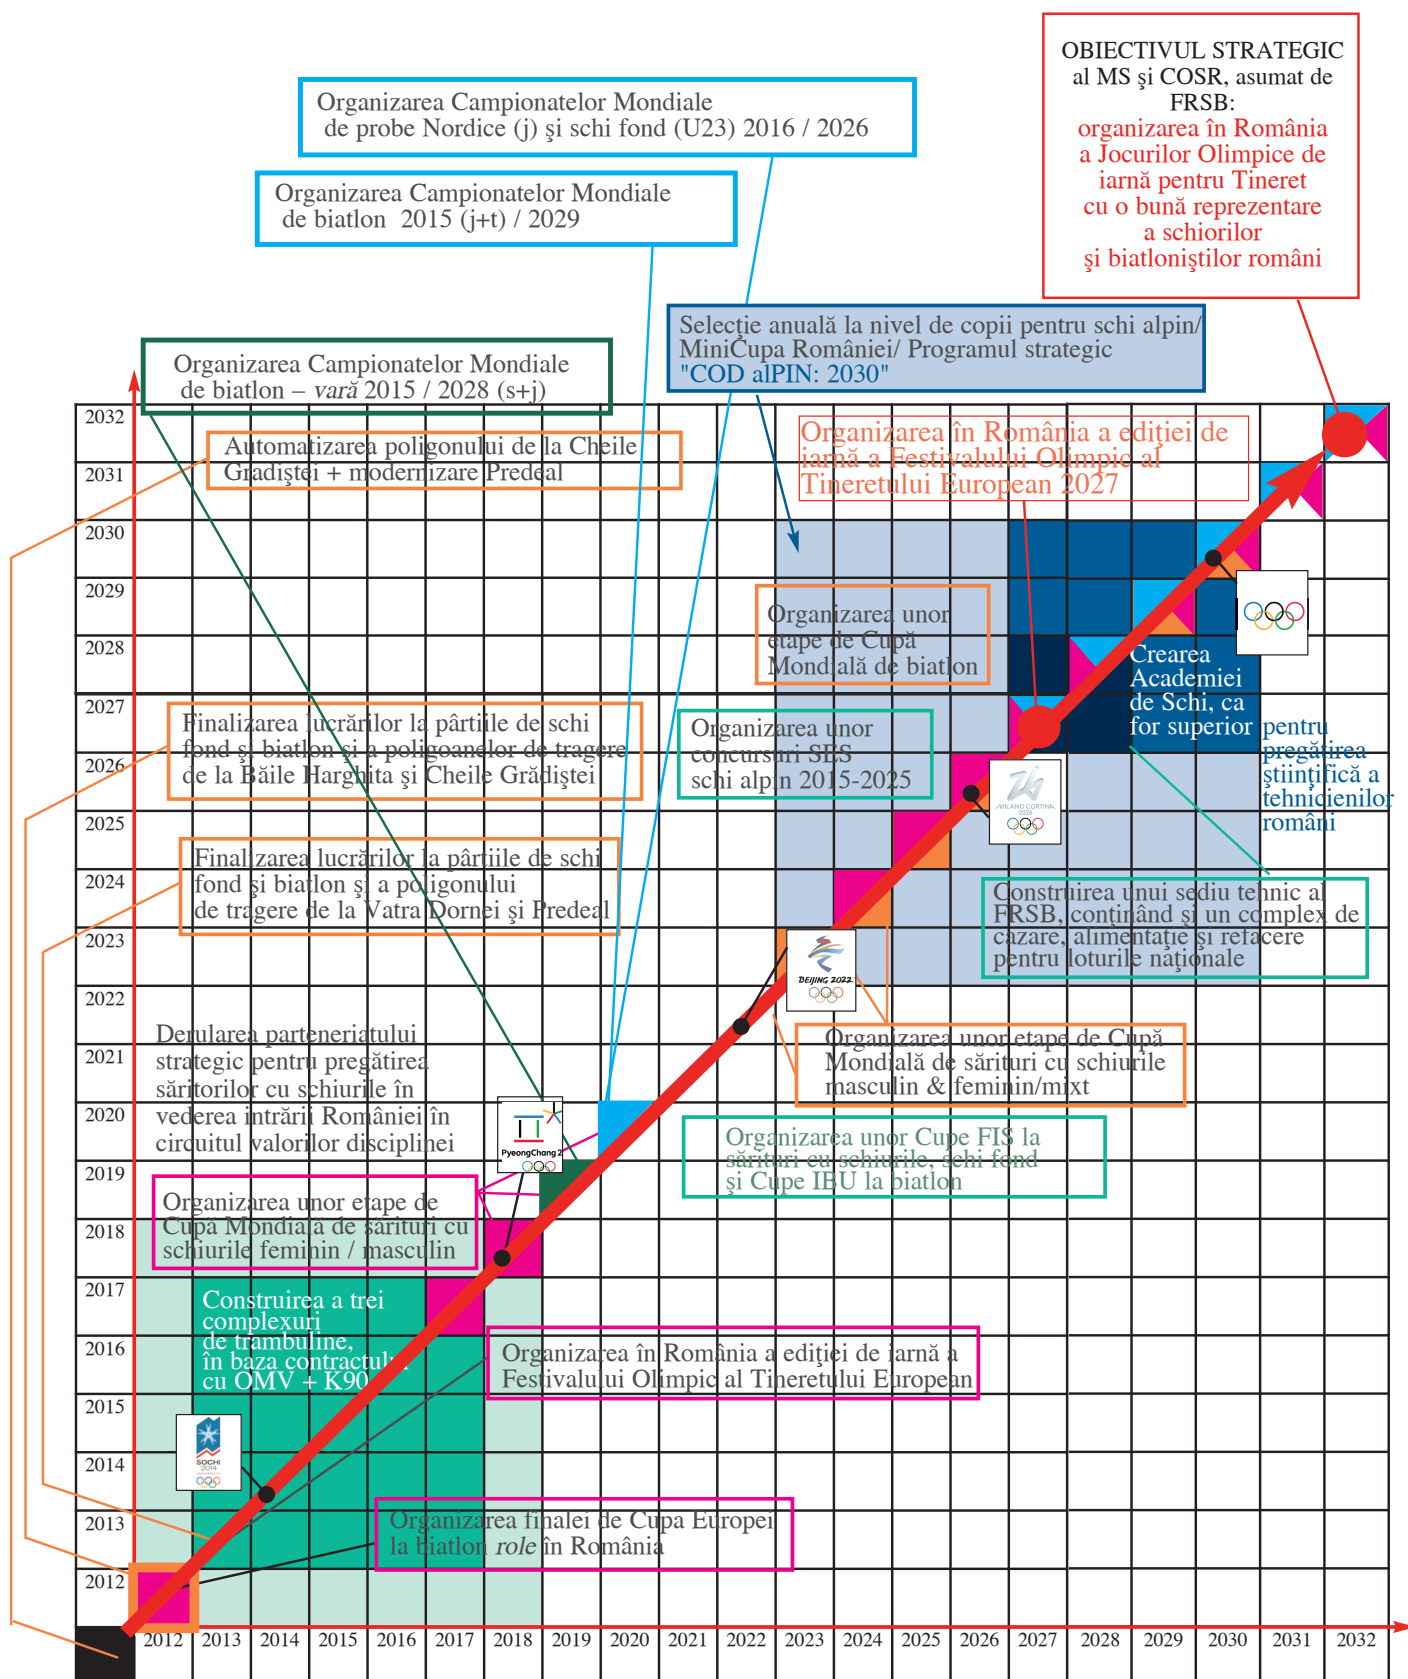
OBIECTIVUL STRATEGIC al MS şi COSR, asumat de FRSB:
organizarea în România a Jocurilor Olimpice de iarnă pentru Tineret cu o bună reprezentare a schiorilor şi biatloniştilor români

Organizarea Campionatelor Mondiale de probe Nordice (j) şi schi fond (U23) 2016 / 2026

Organizarea Campionatelor Mondiale de biatlon 2015 (j+t) / 2029

Selecţie anuală la nivel de copii pentru schi alpin/ MiniCupa României/ Programul strategic "COD alPIN: 2030"

Organizarea Campionatelor Mondiale de biatlon – vară 2015 / 2028 (s+j)

Automatizarea poligonului de la Cheile Grădiştei + modernizare Predeal

Organizarea în România a ediţiei de iarnă a Festivalului Olimpic al Tineretului European 2027

Organizarea unor etape de Cupă Mondială de biatlon

Crearea Academiei de Schi, ca for superior pentru pregătirea ştiinţifică a tehnicienilor români

Finalizarea lucrărilor la pârtiile de schi fond şi biatlon şi a poligoanelor de tragere de la Băile Harghita şi Cheile Grădiştei

Organizarea unor concursuri SES schi alpin 2015-2025

Finalizarea lucrărilor la pârtiile de schi fond şi biatlon şi a poligonului de tragere de la Vatra Dornei şi Predeal

Construirea unui sediu tehnic al FRSB, conţinând şi un complex de cazare, alimentaţie şi refacere pentru loturile naţionale

Derularea parteneriatului strategic pentru pregătirea săritorilor cu schiurile în vederea intrării României în circuitul valorilor disciplinei

Organizarea unor etape de Cupă Mondială de sărituri cu schiurile masculin & feminin/mixt

Organizarea unor Cupe FIS la sărituri cu schiurile, schi fond şi Cupe IBU la biatlon

Organizarea unor etape de Cupa Mondială de sărituri cu schiurile feminin / masculin

Construirea a trei complexuri de trambuline, în baza contractului cu OMV + K90

Organizarea în România a ediţiei de iarnă a Festivalului Olimpic al Tineretului European

Organizarea finalei de Cupa Europei la biatlon role în România

PyeongChang 2018
BEIJING 2022
MILANO CORTINA 2026
SOCHI 2014

2032
2031
2030
2029
2028
2027
2026
2025
2024
2023
2022
2021
2020
2019
2018
2017
2016
2015
2014
2013
2012

2012 2013 2014 2015 2016 2017 2018 2019 2020 2021 2022 2023 2024 2025 2026 2027 2028 2029 2030 2031 2032